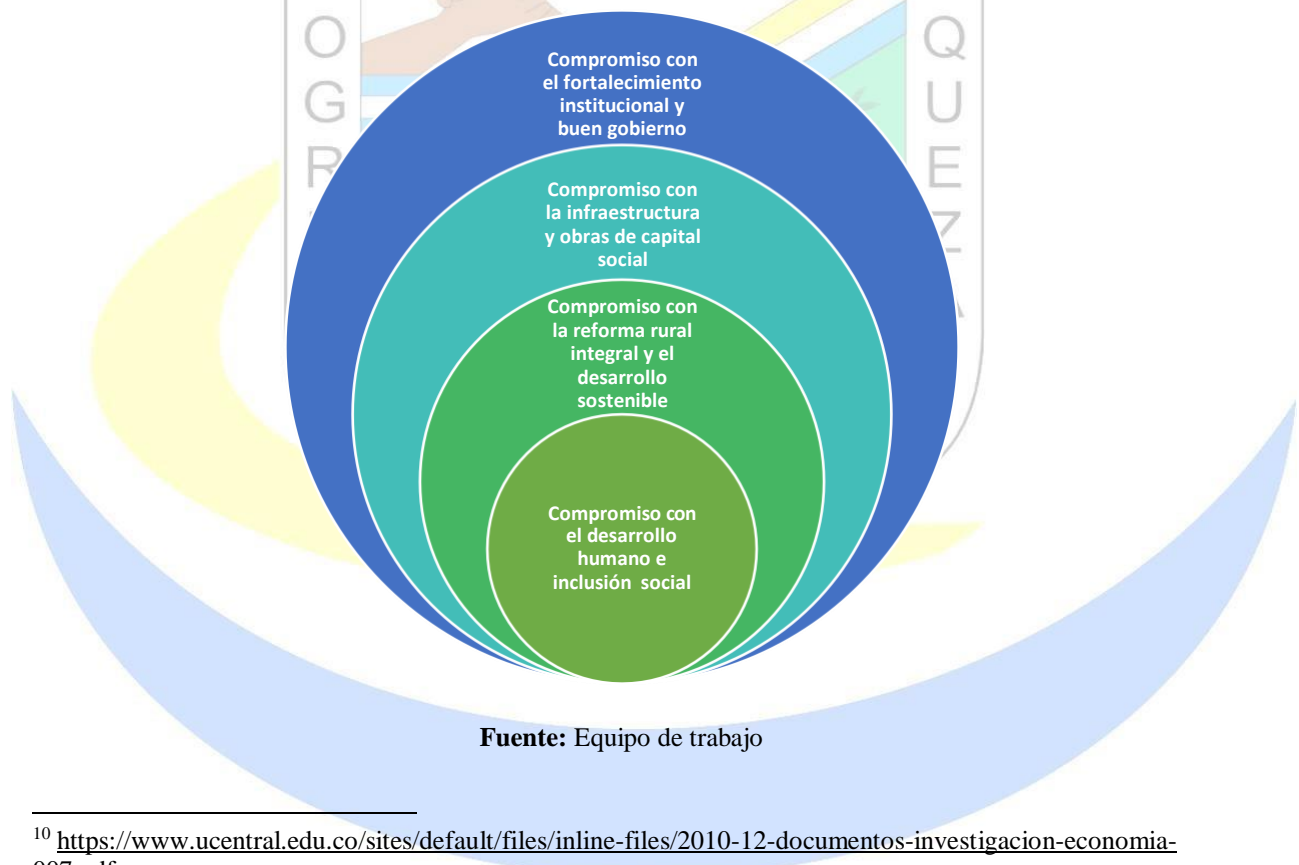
Compromiso con el fortalecimiento institucional y buen gobierno

Compromiso con la infraestructura y obras de capital social

Compromiso con la reforma rural integral y el desarrollo sostenible

Compromiso con el desarrollo humano e inclusión social

**Fuente:** Equipo de trabajo

$^{10}$ https://www.ucentral.edu.co/sites/default/files/inline-files/2010-12-documentos-investigacion-economia-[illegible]